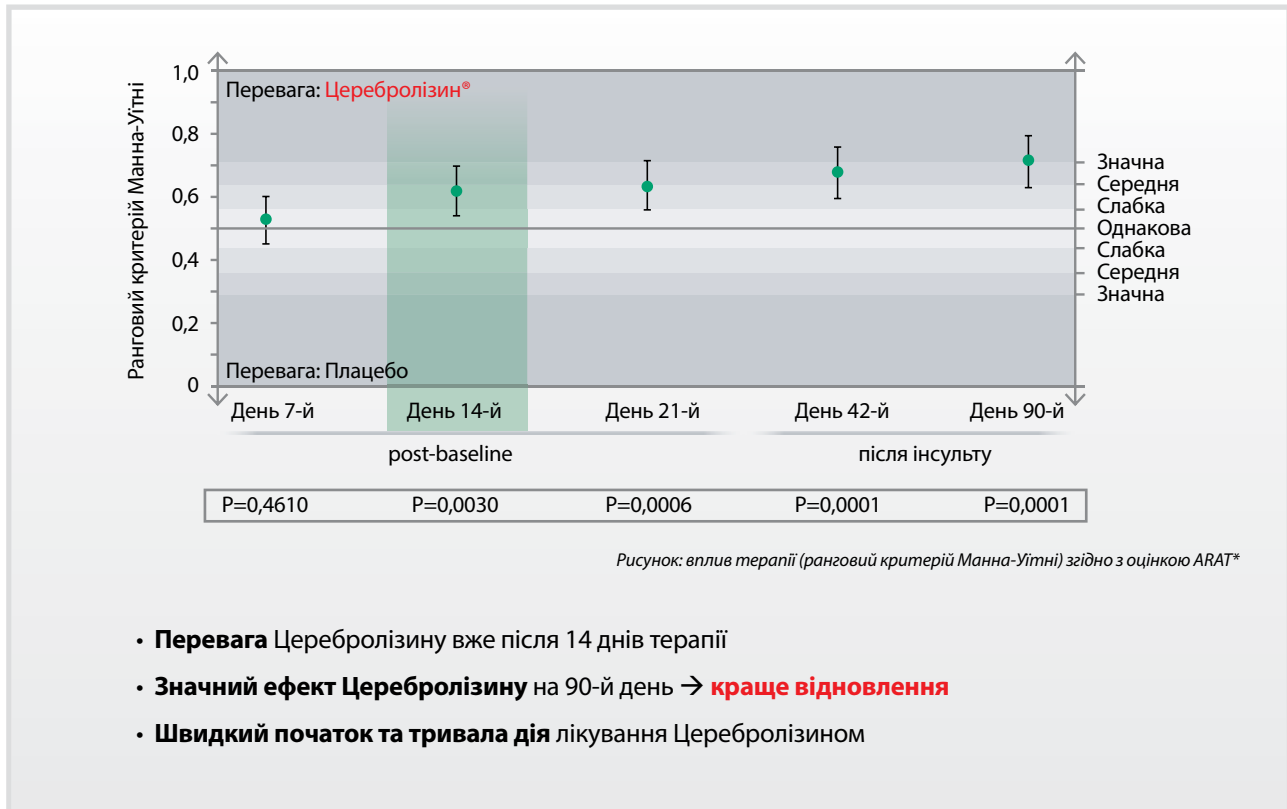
Ранговий критерій Манна-Уітні

1,0
0,8
0,6
0,4
0,2
0

Перевага: Церебролізин®

Перевага: Плацебо

Значна
Середня
Слабка
Однакова
Слабка
Середня
Значна

День 7-й | День 14-й | День 21-й | День 42-й | День 90-й

post-baseline

після інсульту

| P=0,4610 | P=0,0030 | P=0,0006 | P=0,0001 | P=0,0001 |
|---|---|---|---|---|

Рисунок: вплив терапії (ранговий критерій Манна-Уітні) згідно з оцінкою ARAT*

• **Перевага** Церебролізину вже після 14 днів терапії

• **Значний ефект Церебролізину** на 90-й день → **краще відновлення**

• **Швидкий початок та тривала дія** лікування Церебролізином